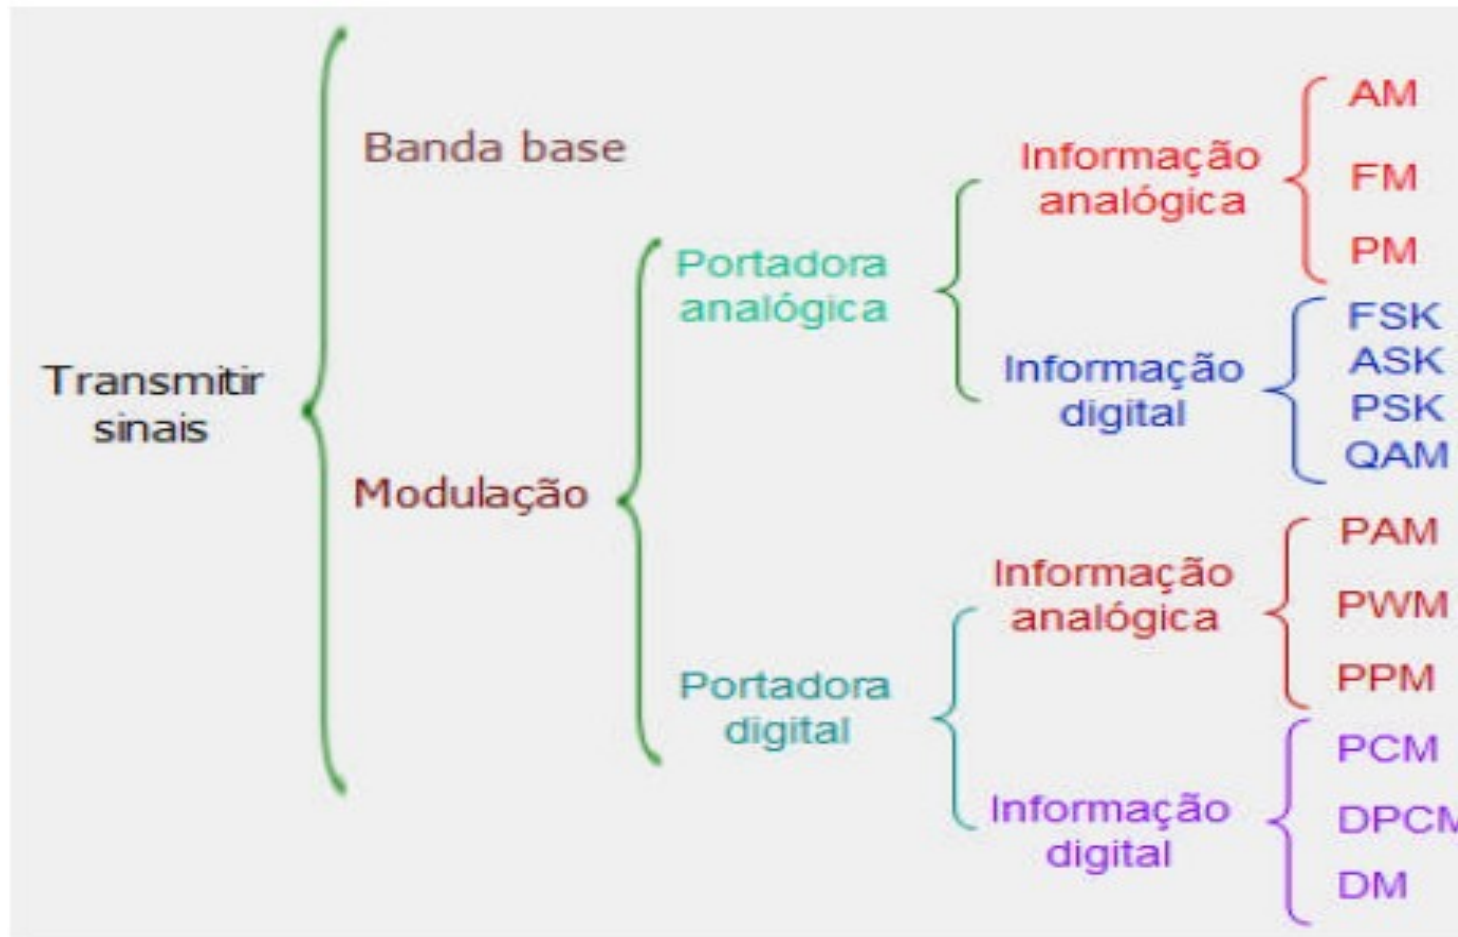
Transmitir sinais

Banda base

Modulação

Portadora analógica

Informação analógica

AM

FM

PM

Informação digital

FSK

ASK

PSK

QAM

Portadora digital

Informação analógica

PAM

PWM

PPM

Informação digital

PCM

DPCM

DM